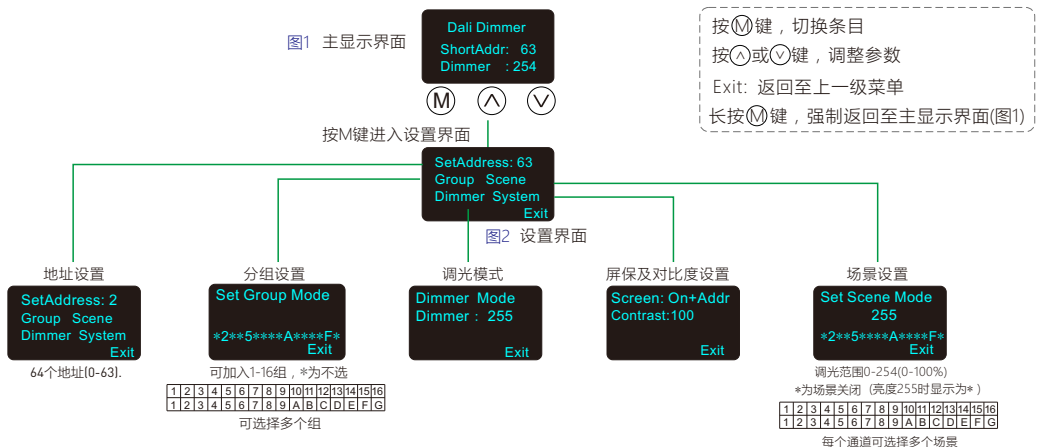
Dali Dimmer
ShortAddr: 63
Dimmer : 254

图1 主显示界面

M ∧ ∨

按Ⓜ键，切换条目
按∧或∨键，调整参数
Exit: 返回至上一级菜单
长按Ⓜ键，强制返回至主显示界面(图1)

按M键进入设置界面

SetAddress: 63
Group Scene
Dimmer System
Exit

图2 设置界面

地址设置

SetAddress: 2
Group Scene
Dimmer System
Exit

64个地址(0-63).

分组设置

Set Group Mode
*2**5****A****F*
Exit

可加入1-16组，*为不选

| 1 | 2 | 3 | 4 | 5 | 6 | 7 | 8 | 9 | 10 | 11 | 12 | 13 | 14 | 15 | 16 |
|---|---|---|---|---|---|---|---|---|---|---|---|---|---|---|---|
| 1 | 2 | 3 | 4 | 5 | 6 | 7 | 8 | 9 | A | B | C | D | E | F | G |

可选择多个组

调光模式

Dimmer Mode
Dimmer : 255
Exit

屏保及对比度设置

Screen: On+Addr
Contrast:100
Exit

场景设置

Set Scene Mode
255
*2**5****A****F*
Exit

调光范围0-254(0-100%)
*为场景关闭（亮度255时显示为*）

| 1 | 2 | 3 | 4 | 5 | 6 | 7 | 8 | 9 | 10 | 11 | 12 | 13 | 14 | 15 | 16 |
|---|---|---|---|---|---|---|---|---|---|---|---|---|---|---|---|
| 1 | 2 | 3 | 4 | 5 | 6 | 7 | 8 | 9 | A | B | C | D | E | F | G |

每个通道可选择多个场景